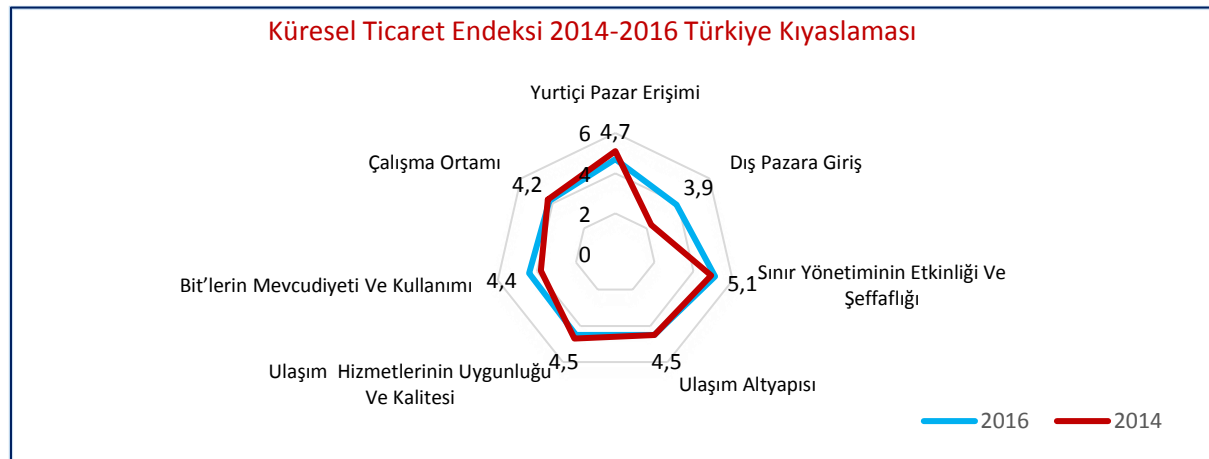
Küresel Ticaret Endeksi 2014-2016 Türkiye Kıyaslaması

Yurtiçi Pazar Erişimi

6
4,7
4
2
0

Dış Pazara Giriş
3,9

Sınır Yönetiminin Etkinliği Ve Şeffaflığı
5,1

Ulaşım Altyapısı
4,5

Ulaşım Hizmetlerinin Uygunluğu Ve Kalitesi
4,5

Bit'lerin Mevcudiyeti Ve Kullanımı
4,4

Çalışma Ortamı
4,2

2016
2014